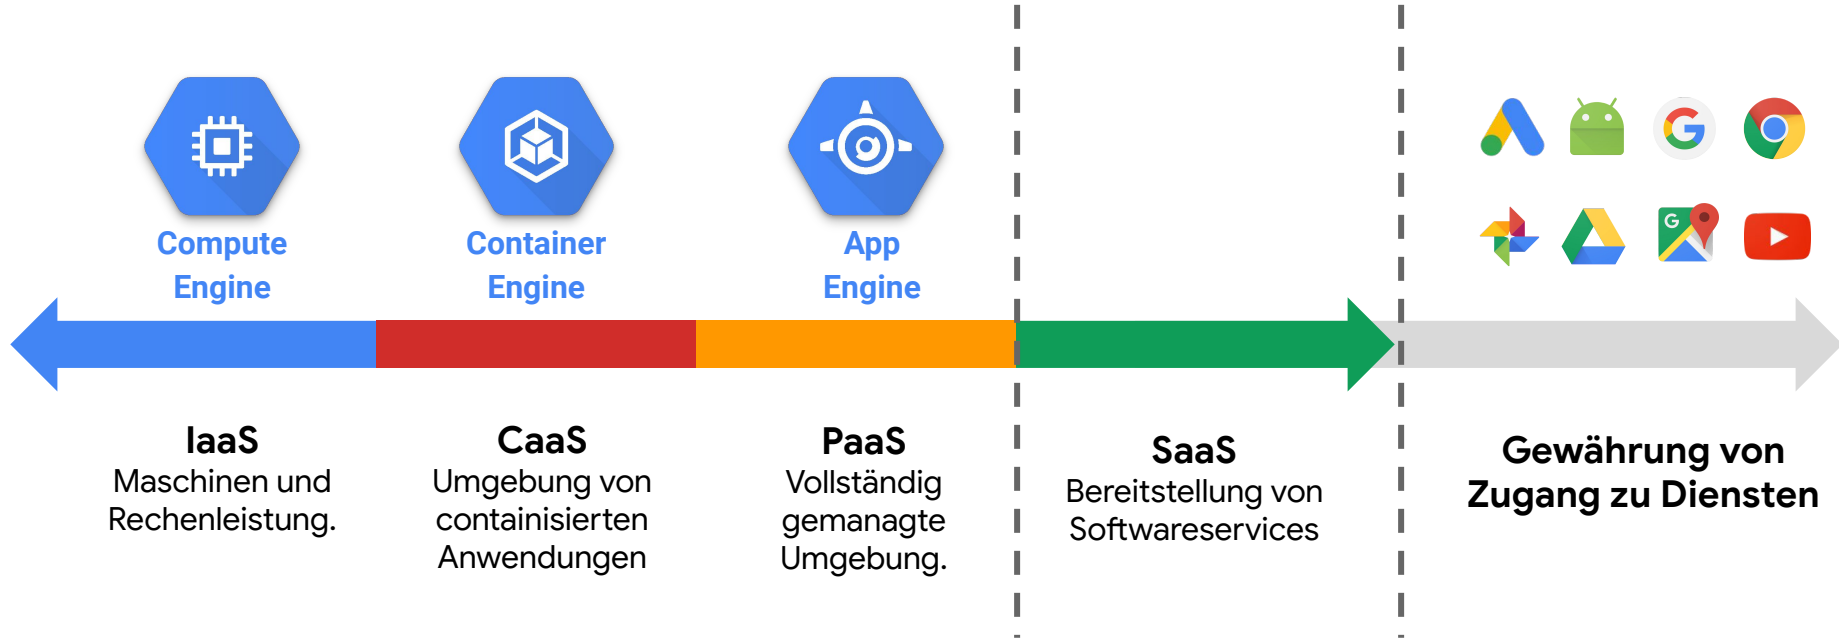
Compute Engine

Container Engine

App Engine

IaaS
Maschinen und Rechenleistung.

CaaS
Umgebung von containisierten Anwendungen

PaaS
Vollständig gemanagte Umgebung.

SaaS
Bereitstellung von Softwareservices

Gewährung von Zugang zu Diensten